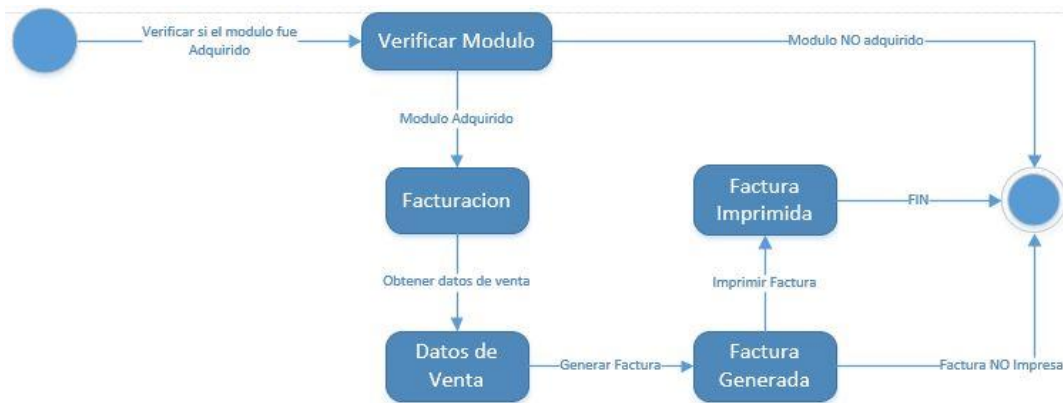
Verificar si el modulo fue Adquirido

Verificar Modulo

Modulo NO adquirido

Modulo Adquirido

Facturacion

Factura Imprimida

FIN

Imprimir Factura

Obtener datos de venta

Datos de Venta

Generar Factura

Factura Generada

Factura NO Impresa